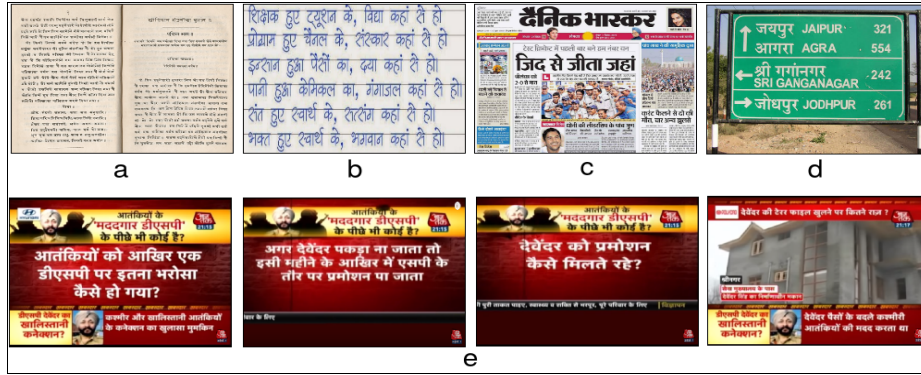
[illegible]

शिक्षक हुए ट्यूशन के, विद्या कहां ते हो
प्रोग्राम हुए चैनल के, संस्कार कहां ते हो
इंजेक्शन हुआ पैसों का, दवा कहां ते हो
पानी हुआ केमिकल का, गंगाजल कहां ते हो
संत हुए स्वार्थ के, सत्संग कहां ते हो
भक्त हुए स्वार्थ के, भगवान कहां ते हो

दैनिक भास्कर
जिद से जीता जहां

जयपुर JAIPUR 321
आगरा AGRA 554
श्री गंगानगर SRI GANGANAGAR 242
जोधपुर JODHPUR 261

a
b
c
d

आतंकियों के 'मददगार डीएसपी' के पीछे भी कोई है?
आतंकियों को आखिर एक डीएसपी पर इतना भरोसा कैसे हो गया?
डीएसपी देवेंदर का खालिस्तानी कनेक्शन?
कश्मीर और खालिस्तानी आतंकियों के कनेक्शन का खुलासा मुमकिन

आतंकियों के 'मददगार डीएसपी' के पीछे भी कोई है?
अगर देवेंदर पकड़ा न जाता तो इसी महीने के आखिर में एसपी के तौर पर प्रमोशन पा जाता

आतंकियों के 'मददगार डीएसपी' के पीछे भी कोई है?
देवेंदर को प्रमोशन कैसे मिलते रहे?

देवेंदर की टेरर फाइल खुले पर कितने राज?
डीएसपी देवेंदर का खालिस्तानी कनेक्शन?
देवेंदर पैसों के बदले कश्मीरी आतंकियों की मदद करता था

e